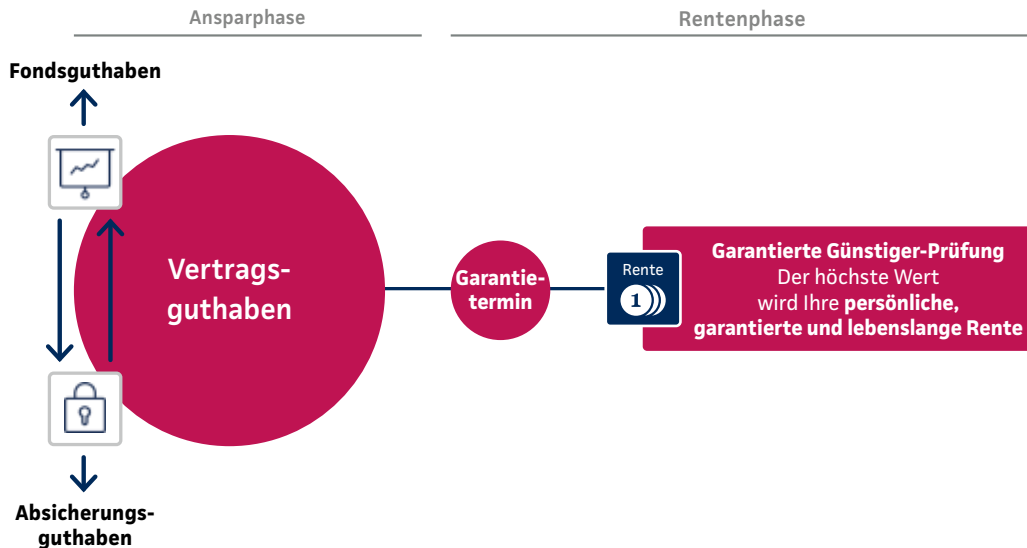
Ansparphase

Rentenphase

Fondsguthaben

Vertragsguthaben

Garantietermin

Rente

1

Garantierte Günstiger-Prüfung
Der höchste Wert wird Ihre **persönliche, garantierte und lebenslange Rente**

Absicherungsguthaben